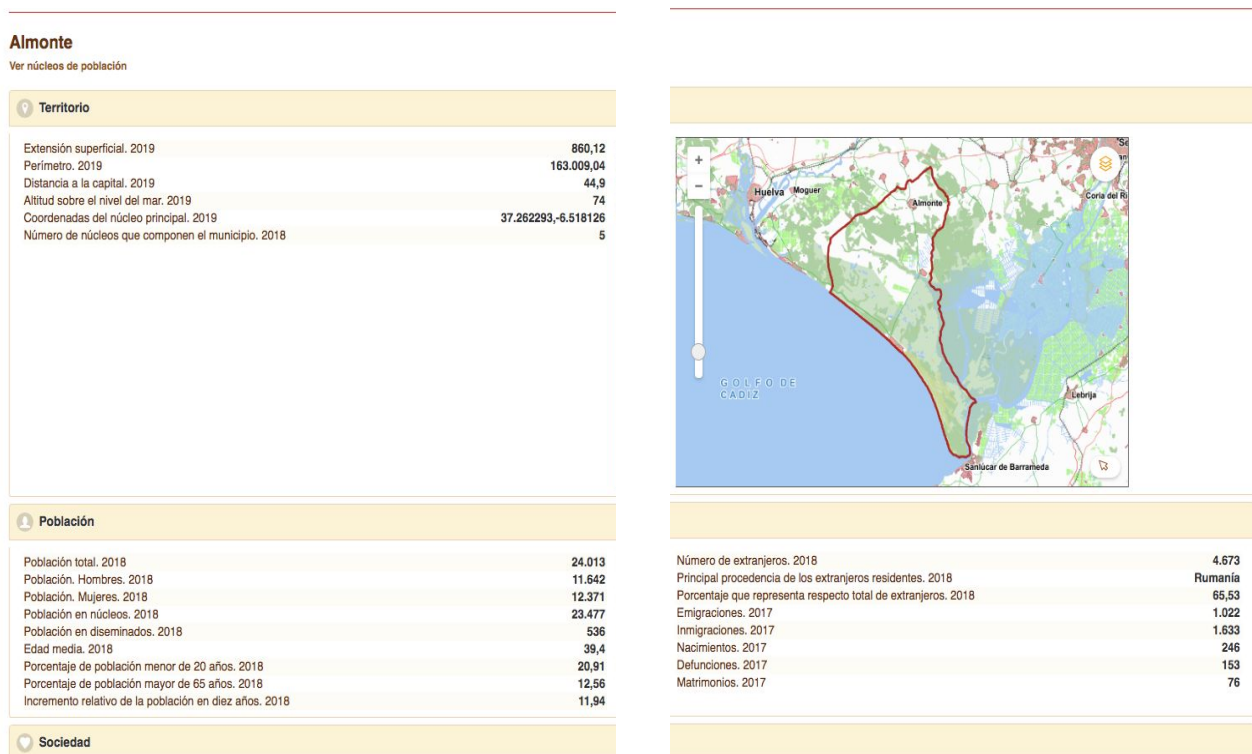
Almonte

Ver núcleos de población

Territorio

| | |
|---|---|
| Extensión superficial. 2019 | 860,12 |
| Perímetro. 2019 | 163.009,04 |
| Distancia a la capital. 2019 | 44,9 |
| Altitud sobre el nivel del mar. 2019 | 74 |
| Coordenadas del núcleo principal. 2019 | 37.262293,-6.518126 |
| Número de núcleos que componen el municipio. 2018 | 5 |

+
-
Huelva
Moguer
Almonte
Coria del Ri
GOLFO DE CADIZ
Lebrija
Sanlucar de Barrameda

Población

| | |
|---|---|
| Población total. 2018 | 24.013 |
| Población. Hombres. 2018 | 11.642 |
| Población. Mujeres. 2018 | 12.371 |
| Población en núcleos. 2018 | 23.477 |
| Población en diseminados. 2018 | 536 |
| Edad media. 2018 | 39,4 |
| Porcentaje de población menor de 20 años. 2018 | 20,91 |
| Porcentaje de población mayor de 65 años. 2018 | 12,56 |
| Incremento relativo de la población en diez años. 2018 | 11,94 |

| | |
|---|---|
| Número de extranjeros. 2018 | 4.673 |
| Principal procedencia de los extranjeros residentes. 2018 | Rumanía |
| Porcentaje que representa respecto total de extranjeros. 2018 | 65,53 |
| Emigraciones. 2017 | 1.022 |
| Inmigraciones. 2017 | 1.633 |
| Nacimientos. 2017 | 246 |
| Defunciones. 2017 | 153 |
| Matrimonios. 2017 | 76 |

Sociedad